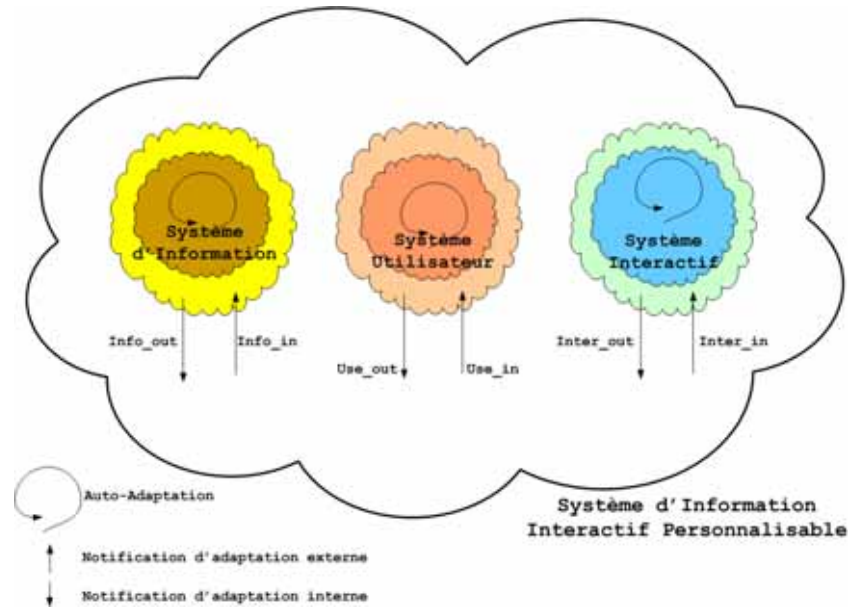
Système d'Information

Système Utilisateur

Système Interactif

Info_out

Info_in

Use_out

Use_in

Inter_out

Inter_in

Auto-Adaptation

Système d'Information Interactif Personnalisable

Notification d'adaptation externe

Notification d'adaptation interne